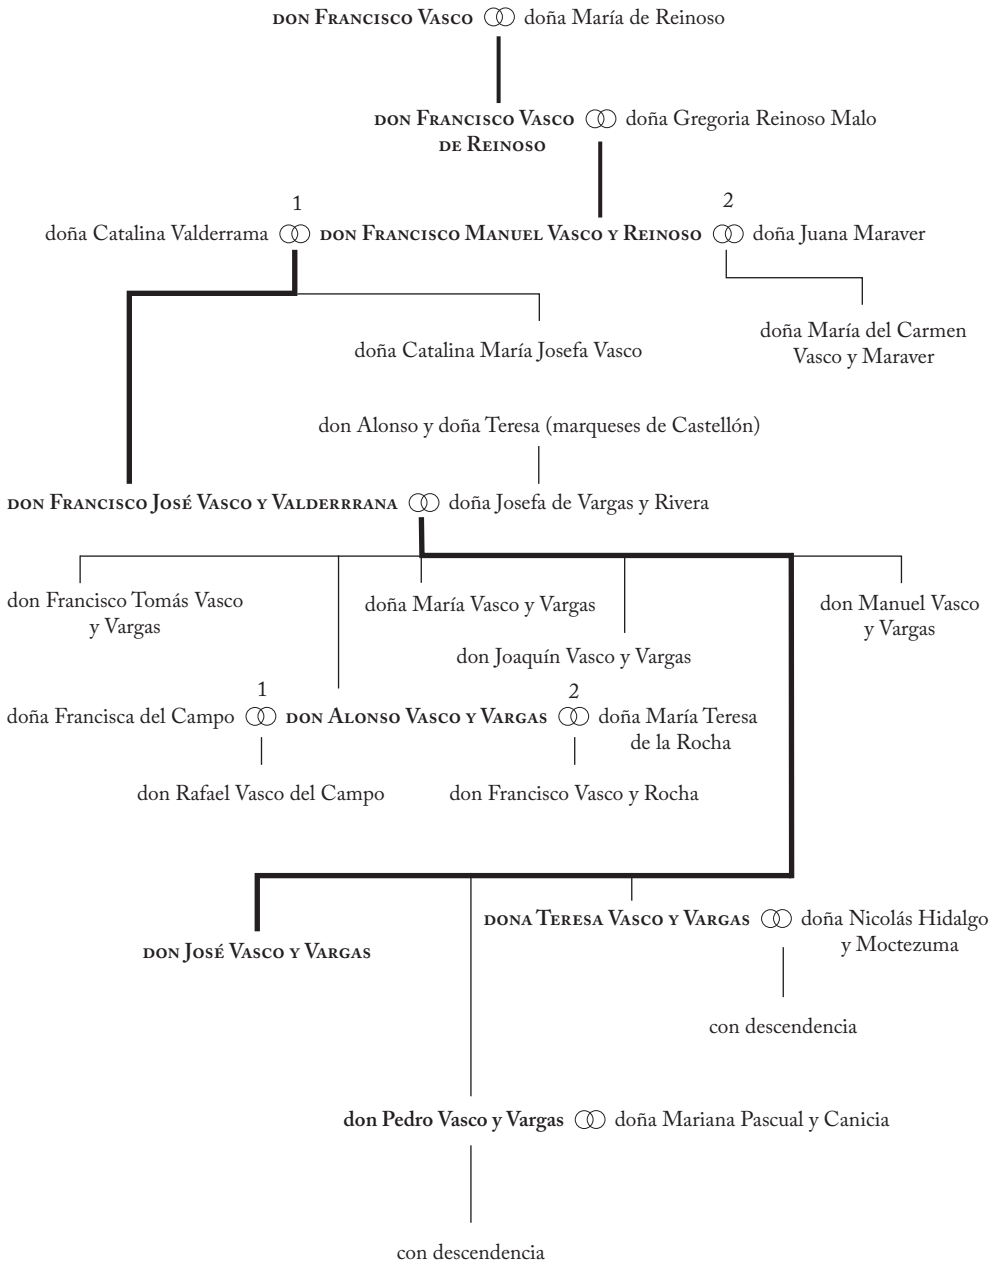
don Francisco Vasco ⚭ doña María de Reinoso

don Francisco Vasco de Reinoso ⚭ doña Gregoria Reinoso Malo

1
doña Catalina Valderrama ⚭ don Francisco Manuel Vasco y Reinoso ⚭ doña Juana Maraver
2

doña Catalina María Josefa Vasco

doña María del Carmen Vasco y Maraver

don Alonso y doña Teresa (marqueses de Castellón)

don Francisco José Vasco y Valderrrana ⚭ doña Josefa de Vargas y Rivera

don Francisco Tomás Vasco y Vargas

doña María Vasco y Vargas

don Joaquín Vasco y Vargas

don Manuel Vasco y Vargas

1
doña Francisca del Campo ⚭ don Alonso Vasco y Vargas ⚭ doña María Teresa de la Rocha
2

don Rafael Vasco del Campo

don Francisco Vasco y Rocha

don José Vasco y Vargas

dona Teresa Vasco y Vargas ⚭ doña Nicolás Hidalgo y Moctezuma

con descendencia

don Pedro Vasco y Vargas ⚭ doña Mariana Pascual y Canicia

con descendencia